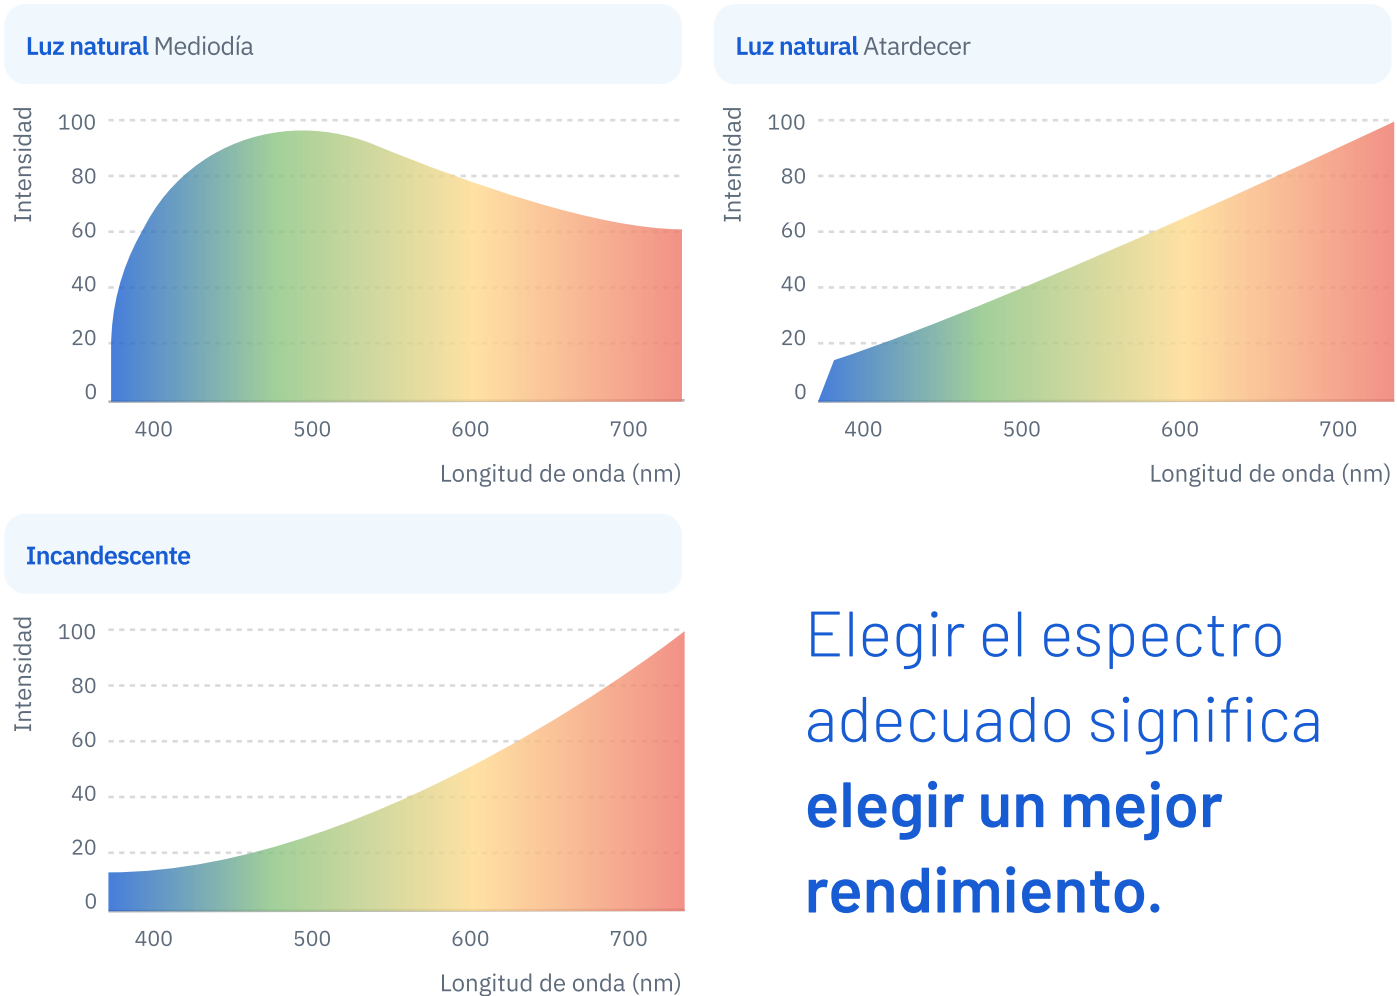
Luz natural Mediodía

Intensidad

100
80
60
40
20
0

400 500 600 700

Longitud de onda (nm)

Luz natural Atardecer

Intensidad

100
80
60
40
20
0

400 500 600 700

Longitud de onda (nm)

Incandescente

Intensidad

100
80
60
40
20
0

400 500 600 700

Longitud de onda (nm)

Elegir el espectro adecuado significa **elegir un mejor rendimiento.**